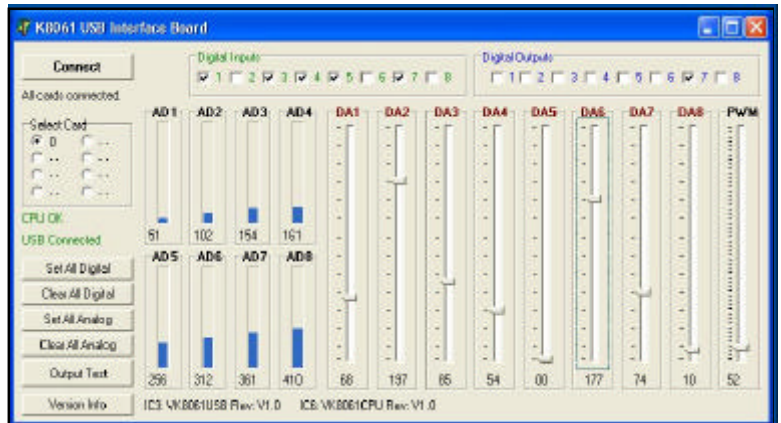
K8061 USB Interface Board

Connect

All cards connected.

Select Card
0 ..
.. ..
.. ..
.. ..

CPU OK
USB Connected

Set All Digital
Clear All Digital
Set All Analog
Clear All Analog
Output Test
Version Info

Digital Inputs
1 2 3 4 5 6 7 8

Digital Outputs
1 2 3 4 5 6 7 8

AD1 AD2 AD3 AD4
51 102 154 161

AD5 AD6 AD7 AD8
256 312 361 410

DA1 DA2 DA3 DA4 DA5 DA6 DA7 DA8 PWM
68 197 85 54 00 177 74 10 52

IC3: VK8061USB Rev: V1.0 IC6: VK8061CPU Rev: V1.0